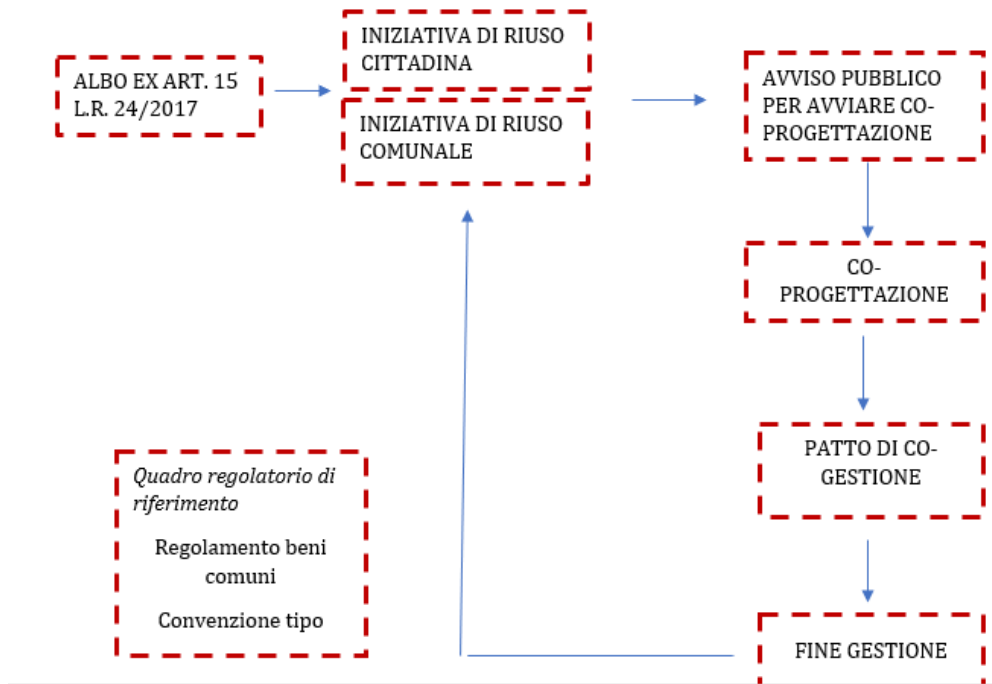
ALBO EX ART. 15 L.R. 24/2017

INIZIATIVA DI RIUSO CITTADINA

INIZIATIVA DI RIUSO COMUNALE

AVVISO PUBBLICO PER AVVIARE CO-PROGETTAZIONE

CO-PROGETTAZIONE

PATTO DI CO-GESTIONE

FINE GESTIONE

*Quadro regolatorio di riferimento*

Regolamento beni comuni

Convenzione tipo